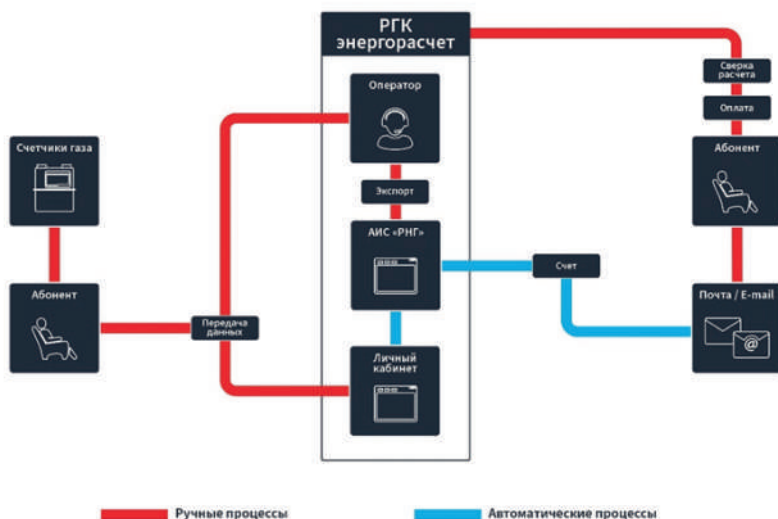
РГК энергорасчет

Оператор

Экспорт

АИС «РНГ»

Личный кабинет

Счетчики газа

Абонент

Передача данных

Счет

Сверка расчета

Оплата

Абонент

Почта / E-mail

Ручные процессы

Автоматические процессы